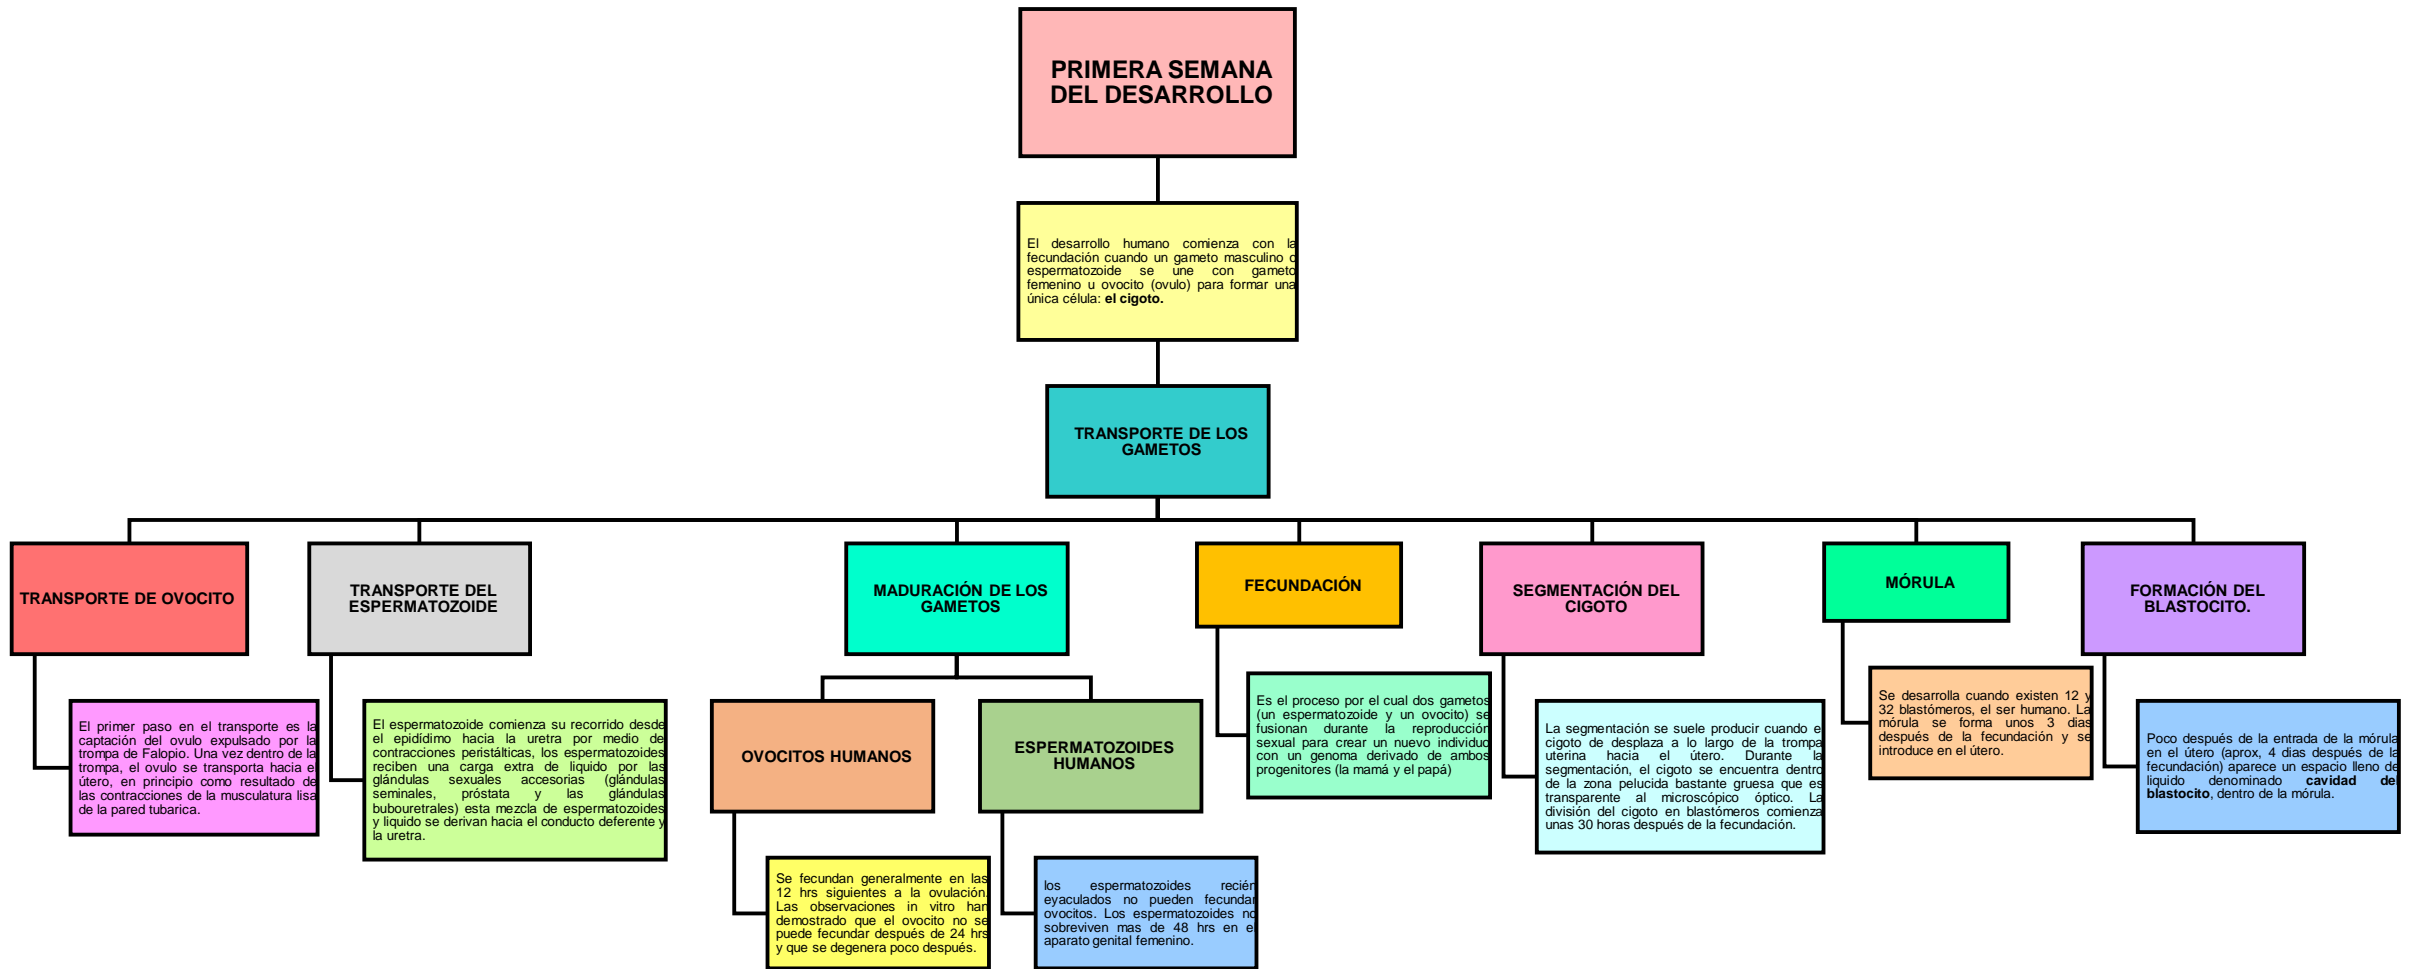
PRIMERA SEMANA DEL DESARROLLO

El desarrollo humano comienza con la fecundación cuando un gameto masculino o espermatozoide se une con gameto femenino u ovocito (ovulo) para formar una única célula: el cigoto.

TRANSPORTE DE LOS GAMETOS

TRANSPORTE DE OVOCITO

El primer paso en el transporte es la captación del ovulo expulsado por la trompa de Falopio. Una vez dentro de la trompa, el ovulo se transporta hacia el útero, en principio como resultado de las contracciones de la musculatura lisa de la pared tubarica.

TRANSPORTE DEL ESPERMATOZOIDE

El espermatozoide comienza su recorrido desde el epididimo hacia la uretra por medio de contracciones peristálticas, los espermatozoides reciben una carga extra de liquido por las glándulas sexuales accesorias (glándulas seminales, próstata y las glándulas bubouretrales) esta mezcla de espermatozoides y liquido se derivan hacia el conducto deferente y la uretra.

MADURACIÓN DE LOS GAMETOS

OVOCITOS HUMANOS

Se fecundan generalmente en las 12 hrs siguientes a la ovulación. Las observaciones in vitro han demostrado que el ovocito no se puede fecundar después de 24 hrs y que se degenera poco después.

ESPERMATOZOIDES HUMANOS

los espermatozoides recién eyaculados no pueden fecundar ovocitos. Los espermatozoides no sobreviven mas de 48 hrs en el aparato genital femenino.

FECUNDACIÓN

Es el proceso por el cual dos gametos (un espermatozoide y un ovocito) se fusionan durante la reproducción sexual para crear un nuevo individuo con un genoma derivado de ambos progenitores (la mamá y el papá)

SEGMENTACIÓN DEL CIGOTO

La segmentación se suele producir cuando el cigoto de desplaza a lo largo de la trompa uterina hacia el útero. Durante la segmentación, el cigoto se encuentra dentro de la zona pelucida bastante gruesa que es transparente al microscópico óptico. La división del cigoto en blastómeros comienza unas 30 horas después de la fecundación.

MÓRULA

Se desarrolla cuando existen 12 y 32 blastómeros, el ser humano. La mórula se forma unos 3 dias después de la fecundación y se introduce en el útero.

FORMACIÓN DEL BLASTOCITO.

Poco después de la entrada de la mórula en el útero (aprox, 4 dias después de la fecundación) aparece un espacio lleno de liquido denominado cavidad del blastocito, dentro de la mórula.